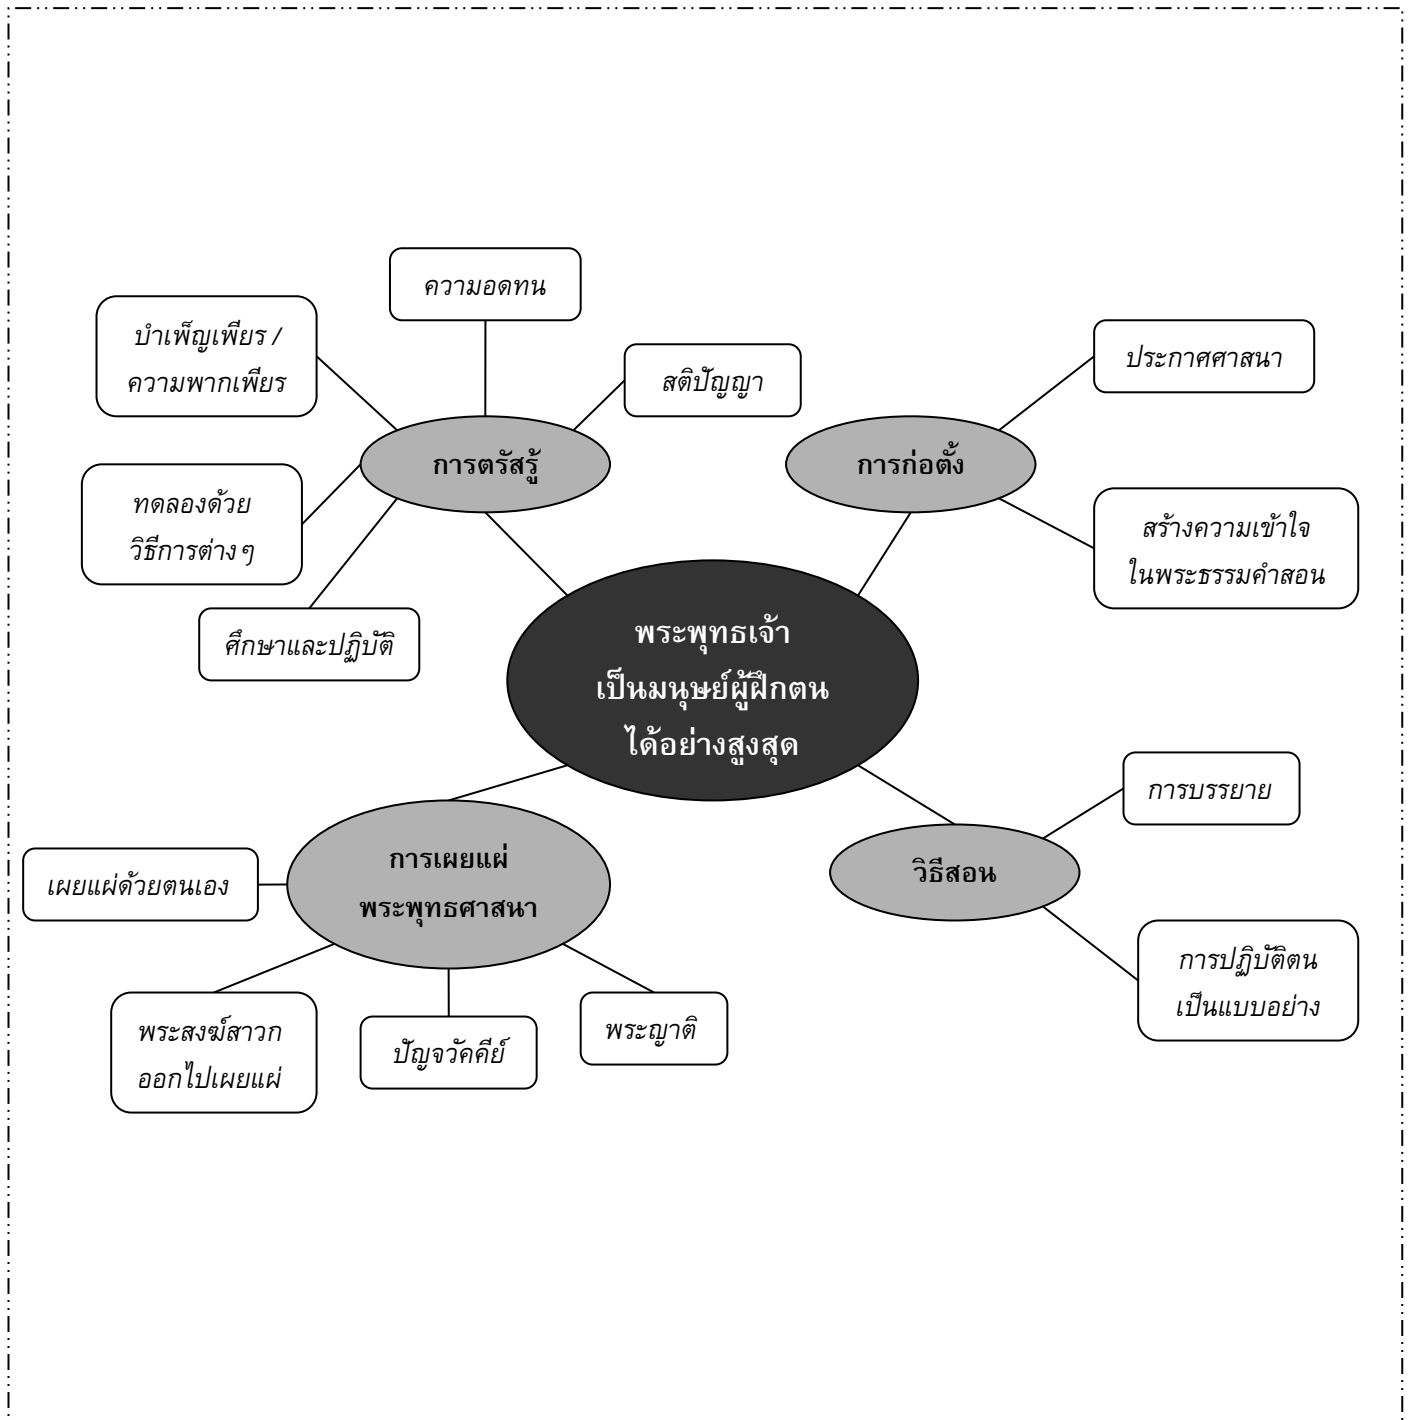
พระพุทธเจ้า เป็นมนุษย์ผู้ฝึกตน ได้อย่างสูงสุด

การตรัสรู้

ความอดทน

บำเพ็ญเพียร / ความพากเพียร

สติปัญญา

ทดลองด้วย วิธีการต่าง ๆ

ศึกษาและปฏิบัติ

การก่อตั้ง

ประกาศศาสนา

สร้างความเข้าใจ ในพระธรรมคำสอน

วิธีสอน

การบรรยาย

การปฏิบัติตน เป็นแบบอย่าง

การเผยแผ่ พระพุทธศาสนา

เผยแผ่ด้วยตนเอง

พระสงฆ์สาวก ออกไปเผยแผ่

ปัญจวัคคีย์

พระญาติ